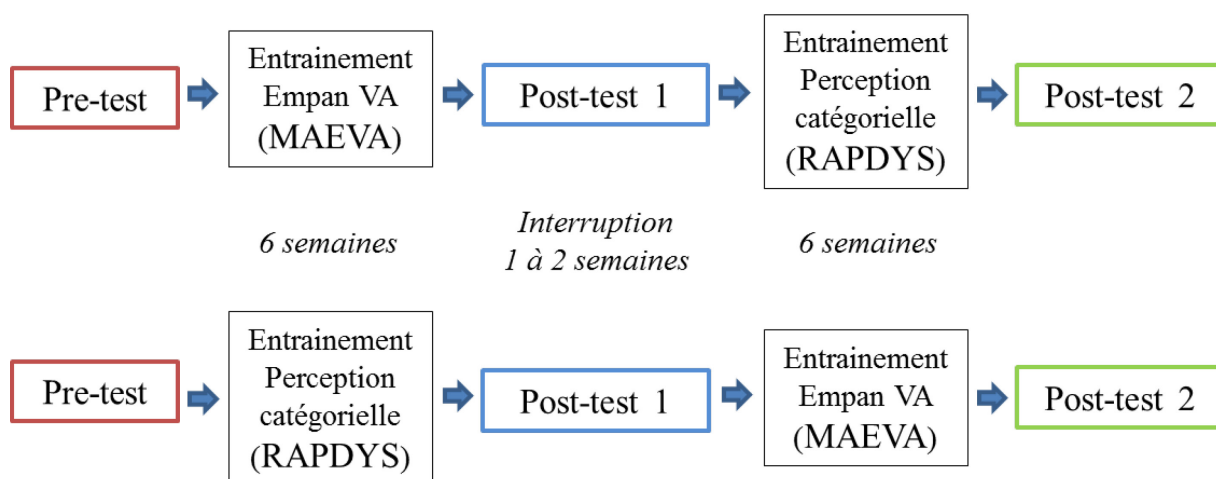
Pre-test

Entrainement Empan VA (MAEVA)

Post-test 1

Entrainement Perception catégorielle (RAPDYS)

Post-test 2

6 semaines

Interruption 1 à 2 semaines

6 semaines

Pre-test

Entrainement Perception catégorielle (RAPDYS)

Post-test 1

Entrainement Empan VA (MAEVA)

Post-test 2